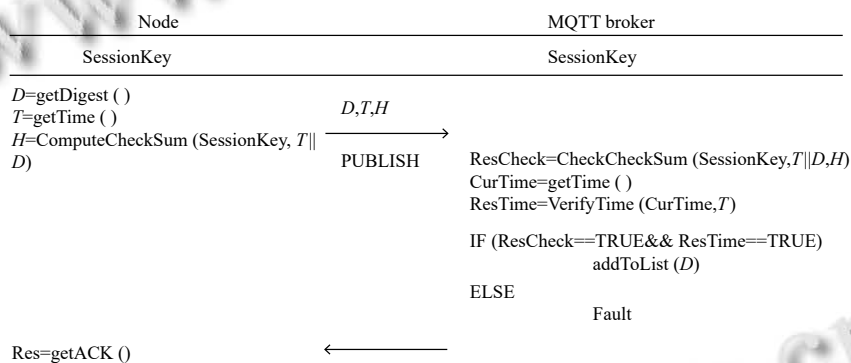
Node

MQTT broker

SessionKey

SessionKey

$D$=getDigest ( )
$T$=getTime ( )
$H$=ComputeCheckSum (SessionKey, $T||D$)

$D$,$T$,$H$

PUBLISH

ResCheck=CheckCheckSum (SessionKey,$T||D$,$H$)
CurTime=getTime ( )
ResTime=VerifyTime (CurTime,$T$)

IF (ResCheck==TRUE&& ResTime==TRUE)
addToList ($D$)
ELSE
Fault

Res=getACK ()